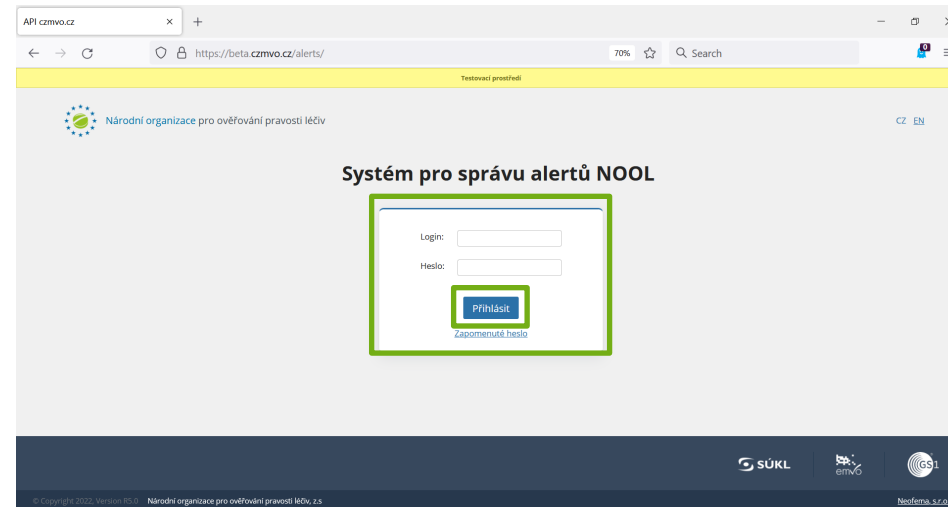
API czmvo.cz ×
+
https://beta.czmvo.cz/alerts/
70%
Search
Testovací prostředí

Národní organizace pro ověřování pravosti léčiv

CZ EN

Systém pro správu alertů NOOL

Login:
Heslo:
Přihlásit
Zapomenuté heslo

SÚKL
emvo
GS1

© Copyright 2022, Version R5.0 Národní organizace pro ověřování pravosti léčiv, z.s

Neofema, s.r.o.